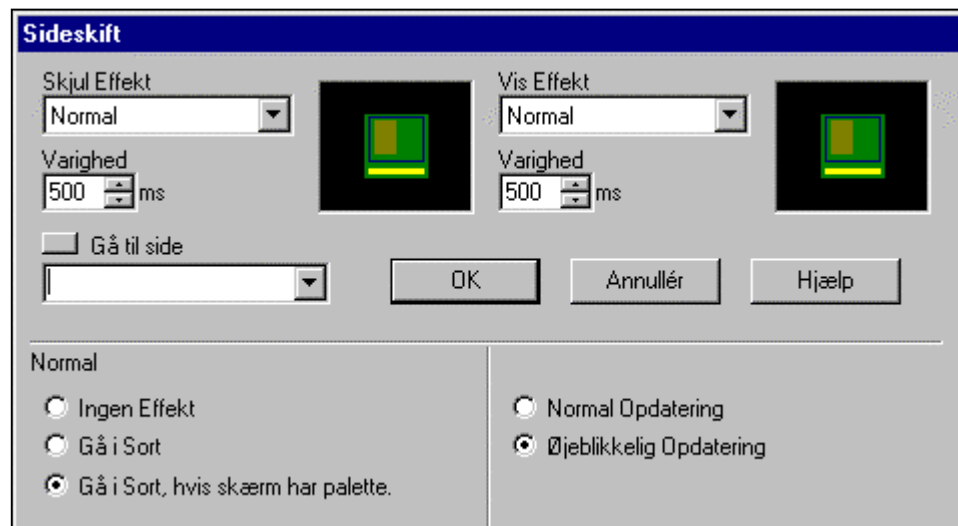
Sideskift

Skjul Effekt
Normal
Varighed
500 ms

Vis Effekt
Normal
Varighed
500 ms

Gå til side

OK
Annullér
Hjælp

Normal
Ingen Effekt
Gå i Sort
Gå i Sort, hvis skærm har palette.

Normal Opdatering
Øjeblikkelig Opdatering